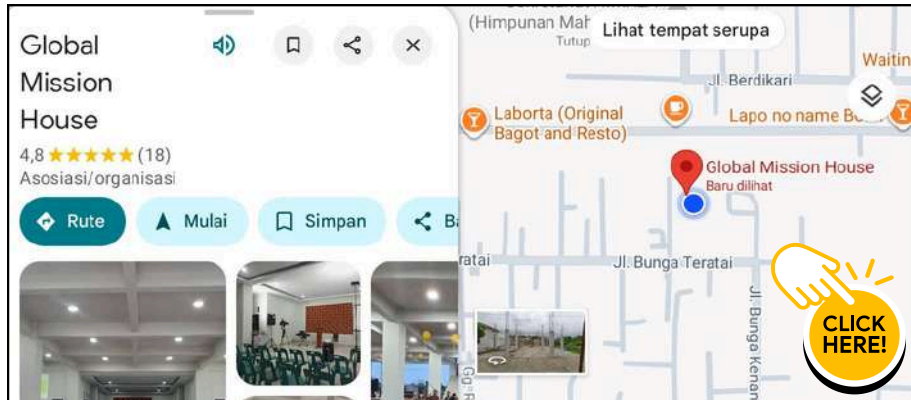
Global Mission House

4,8 ★★★★★ (18)

Asosiasi/organisasi

Rute

Mulai

Simpan

Ba

(Himpunan Mah

Tutup

Lihat tempat serupa

Waitin

Jl. Berdikari

Laborta (Original Bagot and Resto)

Lapo no name Bo

Global Mission House

Baru dilihat

ratai

Jl. Bunga Teratai

Jl. Bunga Kenan

Gg.

CLICK HERE!